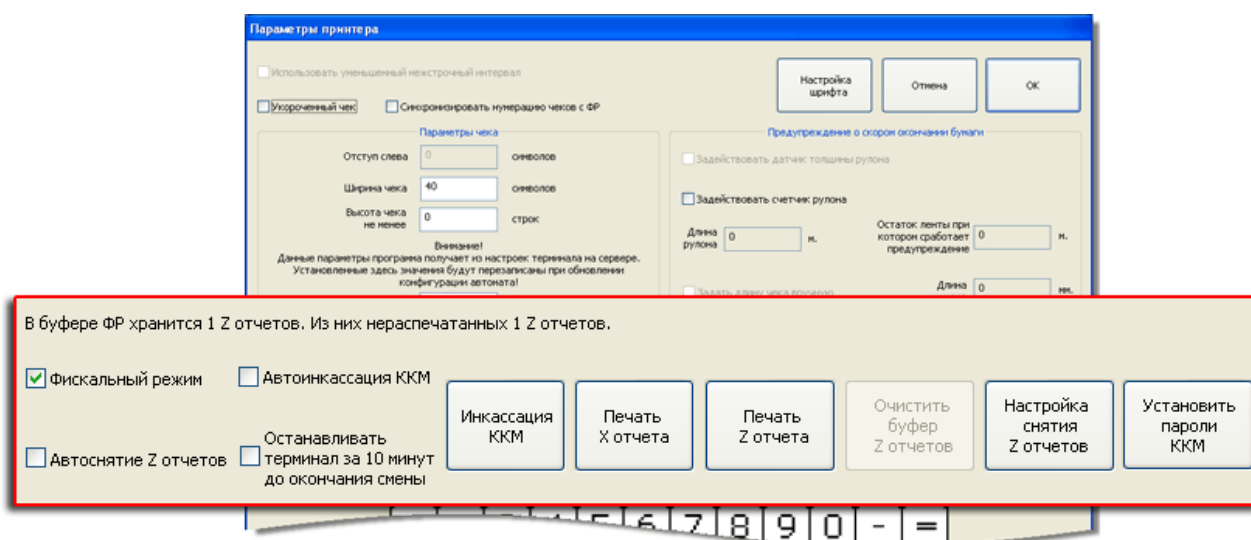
Параметры принтера

Использовать уменьшенный межстрочный интервал

Настройка шрифта

Отмена

OK

Укороченный чек

Синхронизировать нумерацию чеков с ФР

Параметры чека

Отступ слева 0 символов

Ширина чека 40 символов

Высота чека не менее 0 строк

Внимание!
Данные параметры программа получает из настроек терминала на сервере. Установленные здесь значения будут перезаписаны при обновлении конфигурации автомата!

Предупреждение о скором окончании бумаги

Задействовать датчик толщины рулона

Задействовать счетчик рулона

Длина рулона 0 м.

Остаток ленты при котором сработает предупреждение 0 м.

Задать длину чека вручную

Длина 0 мм.

В буфере ФР хранится 1 Z отчетов. Из них нераспечатанных 1 Z отчетов.

Фискальный режим

Автоинкассация ККМ

Автоснятие Z отчетов

Останавливать терминал за 10 минут до окончания смены

Инкассация ККМ

Печать X отчета

Печать Z отчета

Очистить буфер Z отчетов

Настройка снятия Z отчетов

Установить пароли ККМ

5 6 7 8 9 0 - =